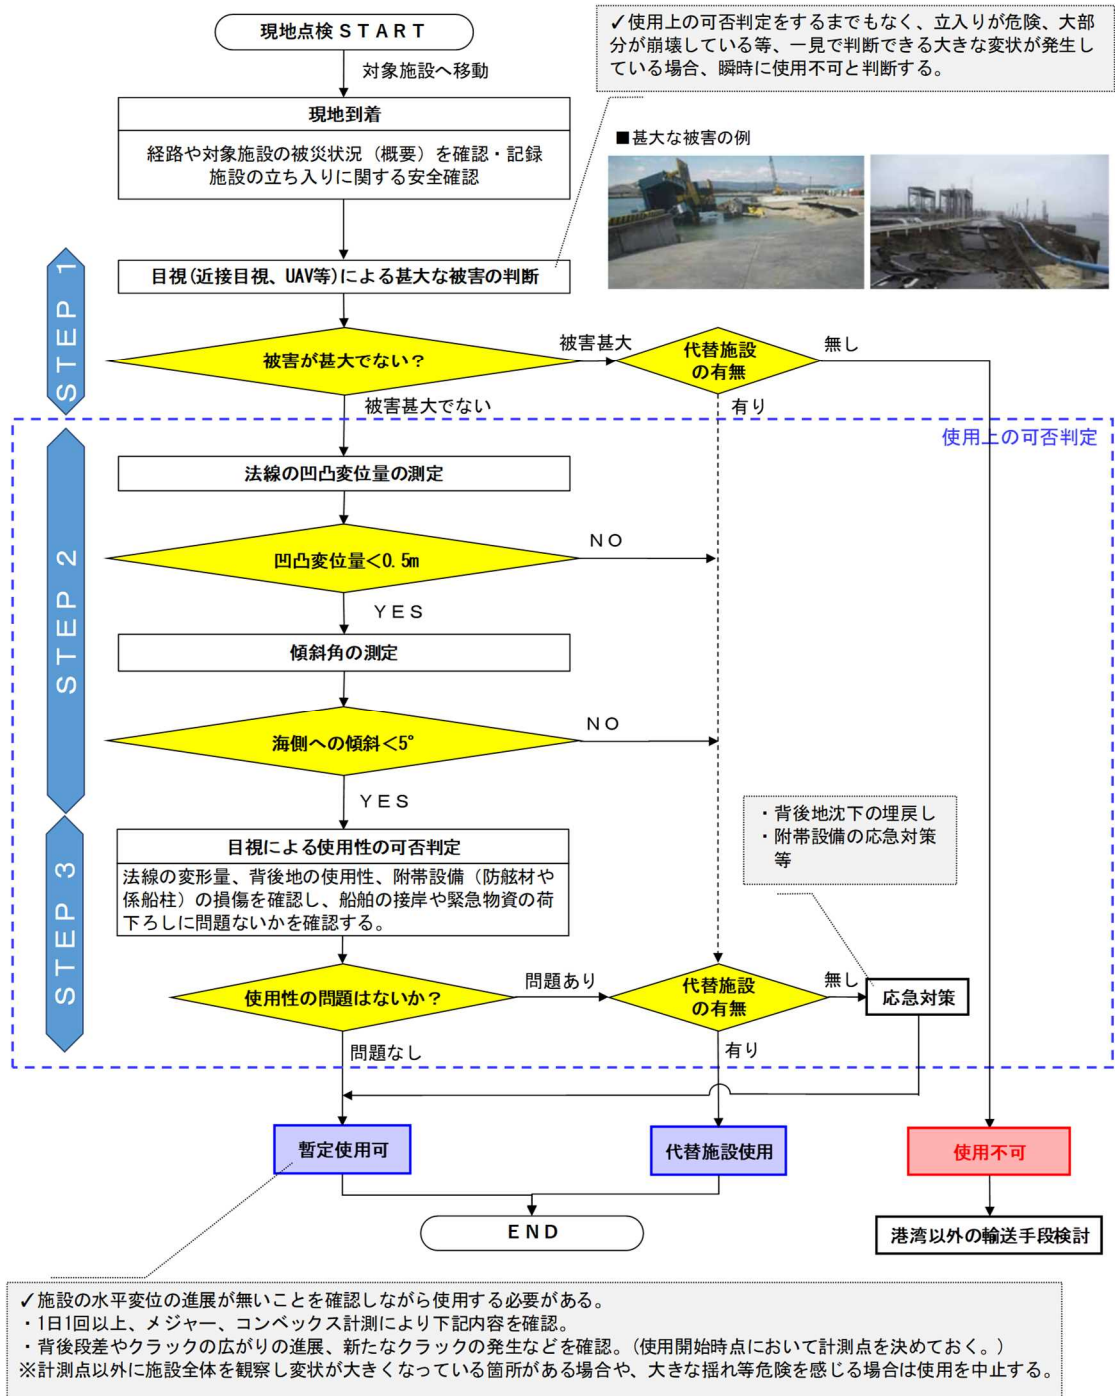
現地点検ＳＴＡＲＴ

対象施設へ移動

✓使用上の可否判定をするまでもなく、立入りが危険、大部分が崩壊している等、一見で判断できる大きな変状が発生している場合、瞬時に使用不可と判断する。

現地到着

経路や対象施設の被災状況（概要）を確認・記録
施設の立ち入りに関する安全確認

■甚大な被害の例

STEP 1

目視（近接目視、UAV等）による甚大な被害の判断

被害が甚大でない？

被害甚大

代替施設の有無

無し

被害甚大でない

有り

使用上の可否判定

STEP 2

法線の凹凸変位量の測定

凹凸変位量<0.5m

NO

YES

傾斜角の測定

海側への傾斜<5°

NO

YES

STEP 3

・背後地沈下の埋戻し
・附帯設備の応急対策
等

目視による使用性の可否判定

法線の変形量、背後地の使用性、附帯設備（防舷材や係船柱）の損傷を確認し、船舶の接岸や緊急物資の荷下ろしに問題ないかを確認する。

使用性の問題はないか？

問題あり

代替施設の有無

無し

応急対策

問題なし

有り

暫定使用可

代替施設使用

使用不可

END

港湾以外の輸送手段検討

✓施設の水平変位の進展が無いことを確認しながら使用する必要がある。
・1日1回以上、メジャー、コンベックス計測により下記内容を確認。
・背後段差やクラックの広がりの進展、新たなクラックの発生などを確認。（使用開始時点において計測点を決めておく。）
※計測点以外に施設全体を観察し変状が大きくなっている箇所がある場合や、大きな揺れ等危険を感じる場合は使用を中止する。